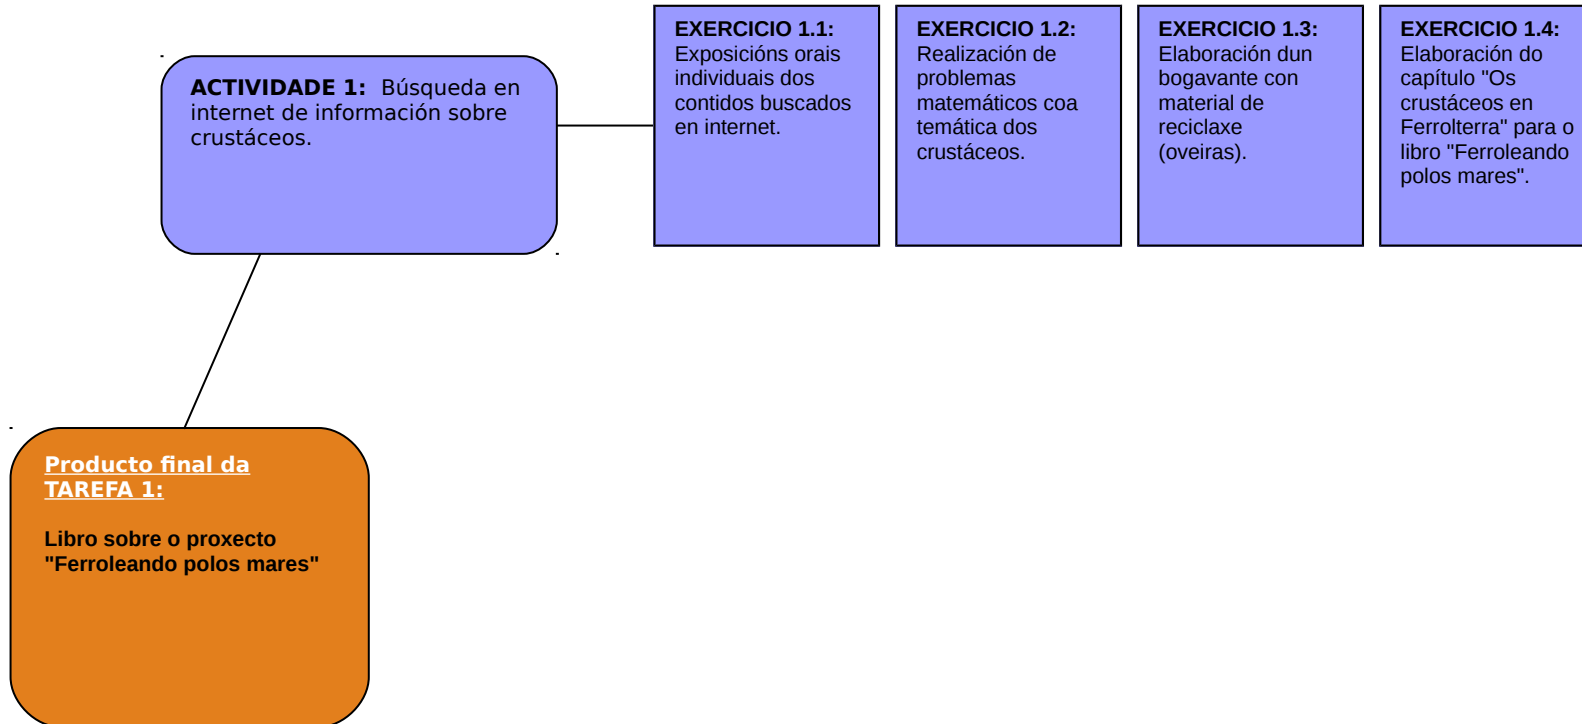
ACTIVIDADE 1: Búsqueda en internet de información sobre crustáceos.

EXERCICIO 1.1: Exposicións orais individuais dos contidos buscados en internet.

EXERCICIO 1.2: Realización de problemas matemáticos coa temática dos crustáceos.

EXERCICIO 1.3: Elaboración dun bogavante con material de reciclaxe (oveiras).

EXERCICIO 1.4: Elaboración do capítulo "Os crustáceos en Ferrolterra" para o libro "Ferroleando polos mares".

Producto final da TAREFA 1:

Libro sobre o proxecto "Ferroleando polos mares"